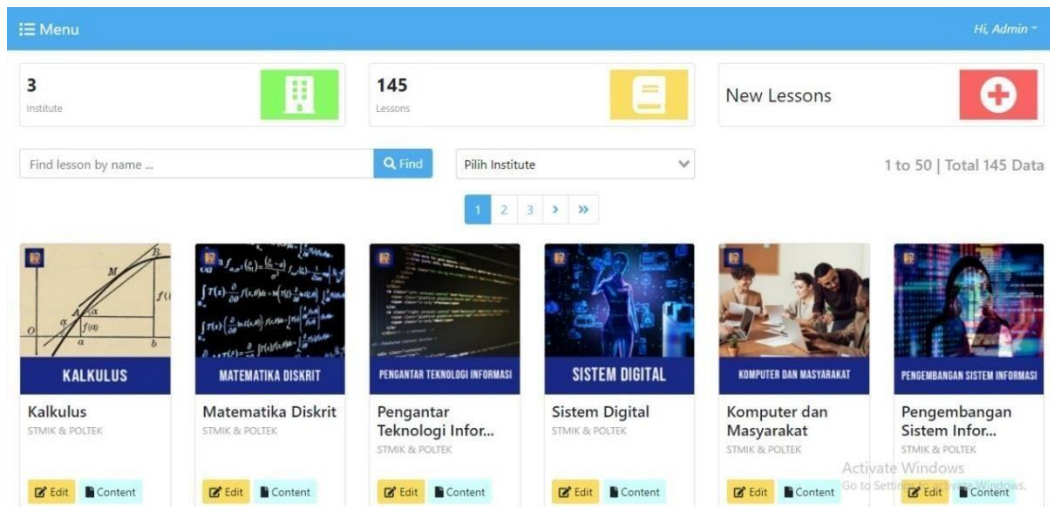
Menu

Hi, Admin

3
Institute

145
Lessons

New Lessons

Find lesson by name ...

Find

Pilih Institute

1 to 50 | Total 145 Data

1 2 3 › »

KALKULUS

Kalkulus
STMIK & POLTEK

Edit Content

MATEMATIKA DISKRIT

Matematika Diskrit
STMIK & POLTEK

Edit Content

PENGANTAR TEKNOLOGI INFORMASI

Pengantar Teknologi Infor...
STMIK & POLTEK

Edit Content

SISTEM DIGITAL

Sistem Digital
STMIK & POLTEK

Edit Content

KOMPUTER DAN MASYARAKAT

Komputer dan Masyarakat
STMIK & POLTEK

Edit Content

PENGEMBANGAN SISTEM INFORMASI

Pengembangan Sistem Infor...
STMIK & POLTEK

Activate Windows
Go to Settings to activate Windows.

Edit Content